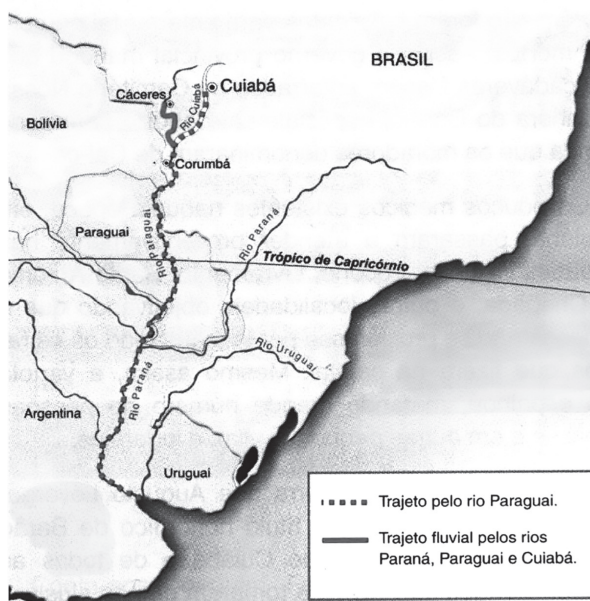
BRASIL

Cuiabá

Cáceres

Rio Cuiabá

Bolívia

Corumbá

Paraguai

Rio Paraguai

Rio Paraná

Trópico de Capricórnio

Rio Uruguai

Argentina

Rio Paraná

Uruguai

Trajeto pelo rio Paraguai.

Trajeto fluvial pelos rios Paraná, Paraguai e Cuiabá.